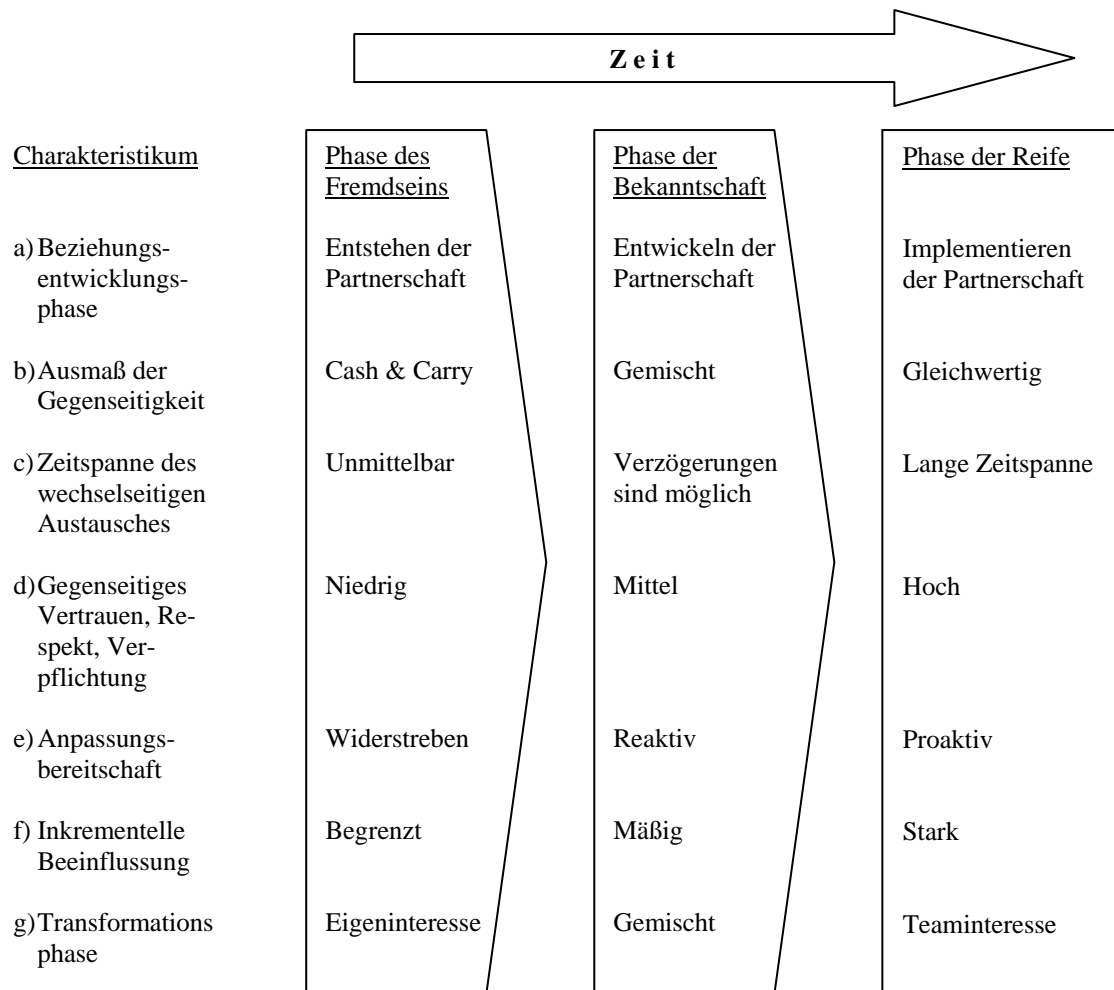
Z e i t

| Charakteristikum | Phase des Fremdseins | Phase der Bekanntschaft | Phase der Reife |
|---|---|---|---|
| a) Beziehungsentwicklungsphase | Entstehen der Partnerschaft | Entwickeln der Partnerschaft | Implementieren der Partnerschaft |
| b) Ausmaß der Gegenseitigkeit | Cash & Carry | Gemischt | Gleichwertig |
| c) Zeitspanne des wechselseitigen Austausches | Unmittelbar | Verzögerungen sind möglich | Lange Zeitspanne |
| d) Gegenseitiges Vertrauen, Respekt, Verpflichtung | Niedrig | Mittel | Hoch |
| e) Anpassungsbereitschaft | Widerstreben | Reaktiv | Proaktiv |
| f) Inkrementelle Beeinflussung | Begrenzt | Mäßig | Stark |
| g) Transformations phase | Eigeninteresse | Gemischt | Teaminteresse |